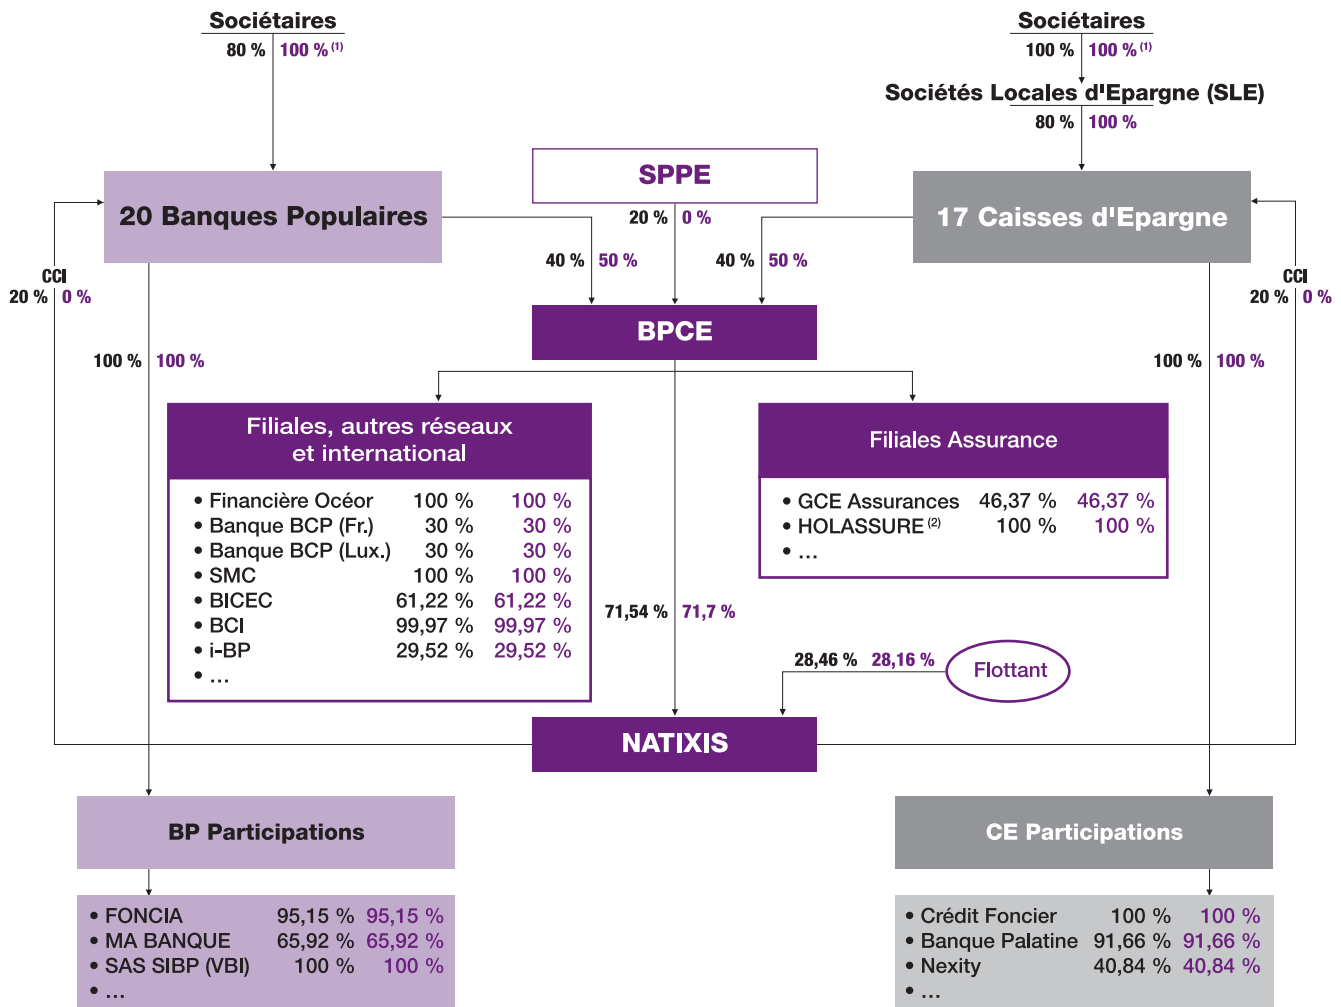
Sociétaires
80 % 100 % (1)

Sociétaires
100 % 100 % (1)

Sociétés Locales d'Epargne (SLE)
80 % 100 %

SPPE

20 Banques Populaires

17 Caisses d'Epargne

20 % 0 %

40 % 50 %

40 % 50 %

CCI
20 % 0 %

CCI
20 % 0 %

BPCE

100 % 100 %

100 % 100 %

Filiales, autres réseaux et international

| | | |
|---|---|---|
| • Financière Océor | 100 % | 100 % |
| • Banque BCP (Fr.) | 30 % | 30 % |
| • Banque BCP (Lux.) | 30 % | 30 % |
| • SMC | 100 % | 100 % |
| • BICEC | 61,22 % | 61,22 % |
| • BCI | 99,97 % | 99,97 % |
| • i-BP | 29,52 % | 29,52 % |
| • ... | | |

Filiales Assurance

| | | |
|---|---|---|
| • GCE Assurances | 46,37 % | 46,37 % |
| • HOLASSURE (2) | 100 % | 100 % |
| • ... | | |

71,54 % 71,7 %

28,46 % 28,16 %

Flottant

NATIXIS

BP Participations

| | | |
|---|---|---|
| • FONCIA | 95,15 % | 95,15 % |
| • MA BANQUE | 65,92 % | 65,92 % |
| • SAS SIBP (VBI) | 100 % | 100 % |
| • ... | | |

CE Participations

| | | |
|---|---|---|
| • Crédit Foncier | 100 % | 100 % |
| • Banque Palatine | 91,66 % | 91,66 % |
| • Nexity | 40,84 % | 40,84 % |
| • ... | | |